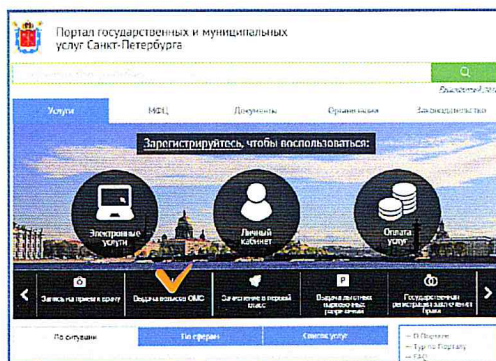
Портал государственных и муниципальных услуг Санкт-Петербурга

Q

Расширенный поиск

Услуги

МФЦ

Документы

Организации

Законодательство

Зарегистрируйтесь, чтобы воспользоваться:

Электронные услуги

Личный кабинет

Оплата услуг

Запись на прием к врачу

Выдача полиса ОМС

Зачисление в первый класс

Выдача льготных парковочных разрешений

Государственная регистрация заключения брака

По ситуациям

По ведомствам

Список услуг

О Портале

Туристу Портала

FAQ